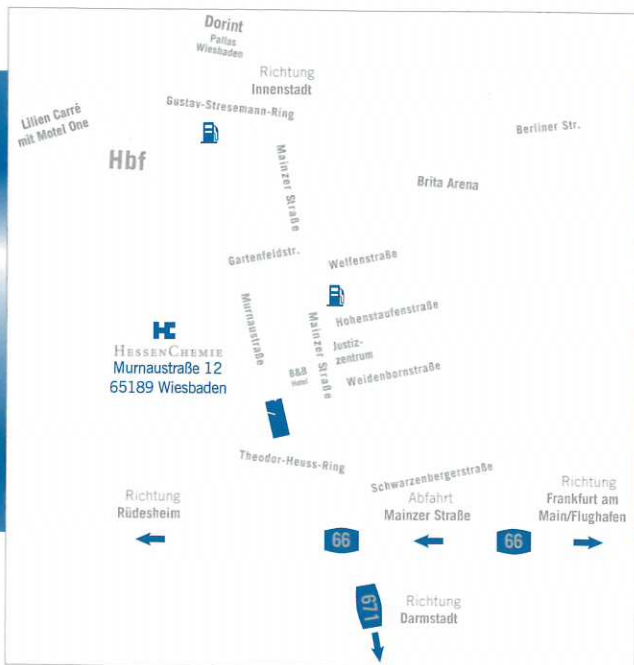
Dorint
Pallas
Wiesbaden

Richtung
Innenstadt

Gustav-Stresemann-Ring

Lilien Carré
mit Motel One

Hbf

Berliner Str.

Brita Arena

Mainzer Straße

Gartenfeldstr.

Welfenstraße

Murnaustraße

Hohenstaufenstraße

Mainzer Straße

Justiz-
zentrum

B&B
Hotel

Weidenbornstraße

HessenChemie
Murnaustraße 12
65189 Wiesbaden

Theodor-Heuss-Ring

Schwarzenbergerstraße

Richtung
Rüdesheim

Abfahrt
Mainzer Straße

Richtung
Frankfurt am
Main/Flughafen

66

66

671

Richtung
Darmstadt